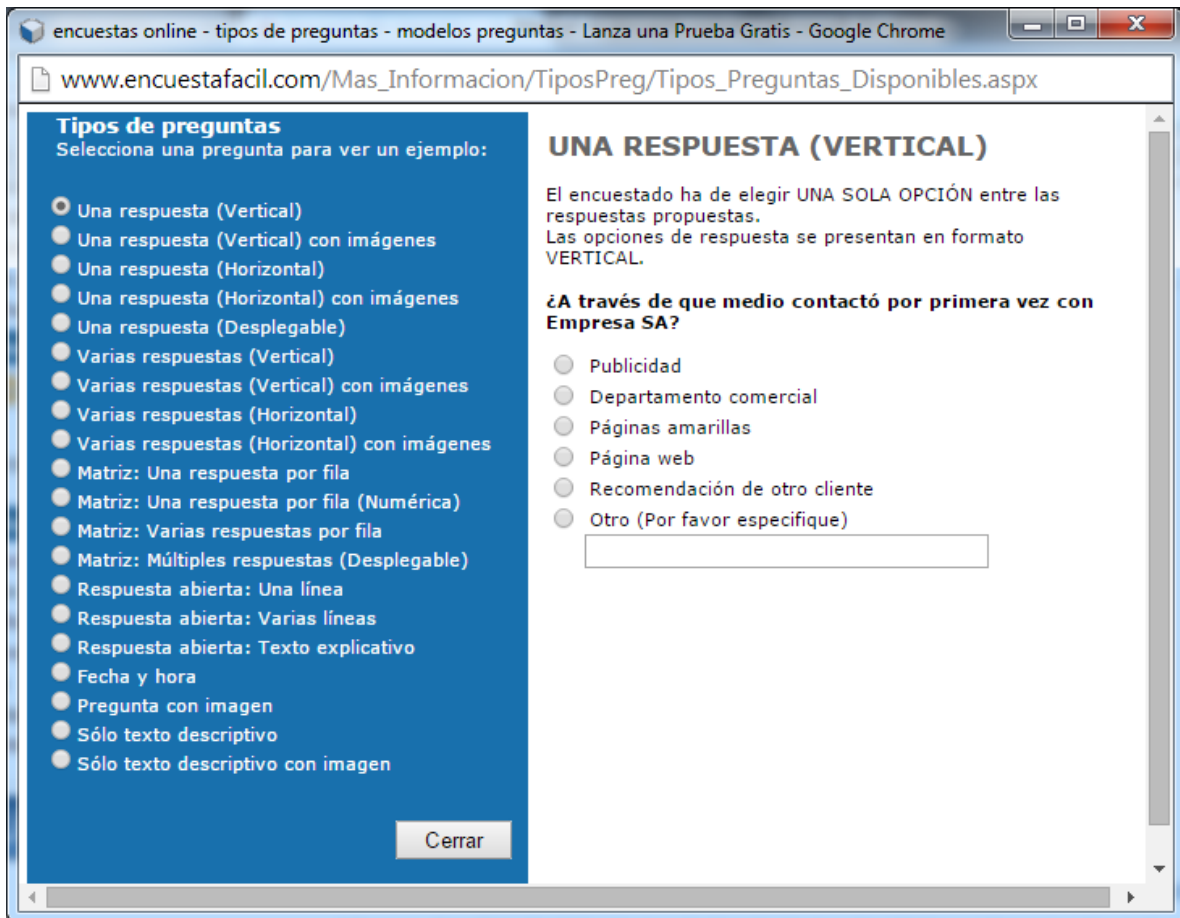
encuestas online - tipos de preguntas - modelos preguntas - Lanza una Prueba Gratis - Google Chrome

www.encuestafacil.com/Mas_Informacion/TiposPreg/Tipos_Preguntas_Disponibles.aspx

Tipos de preguntas
Selecciona una pregunta para ver un ejemplo:

Una respuesta (Vertical)
Una respuesta (Vertical) con imágenes
Una respuesta (Horizontal)
Una respuesta (Horizontal) con imágenes
Una respuesta (Desplegable)
Varias respuestas (Vertical)
Varias respuestas (Vertical) con imágenes
Varias respuestas (Horizontal)
Varias respuestas (Horizontal) con imágenes
Matriz: Una respuesta por fila
Matriz: Una respuesta por fila (Numérica)
Matriz: Varias respuestas por fila
Matriz: Múltiples respuestas (Desplegable)
Respuesta abierta: Una línea
Respuesta abierta: Varias líneas
Respuesta abierta: Texto explicativo
Fecha y hora
Pregunta con imagen
Sólo texto descriptivo
Sólo texto descriptivo con imagen

Cerrar

UNA RESPUESTA (VERTICAL)

El encuestado ha de elegir UNA SOLA OPCIÓN entre las respuestas propuestas.
Las opciones de respuesta se presentan en formato VERTICAL.

¿A través de que medio contactó por primera vez con Empresa SA?

Publicidad
Departamento comercial
Páginas amarillas
Página web
Recomendación de otro cliente
Otro (Por favor especifique)